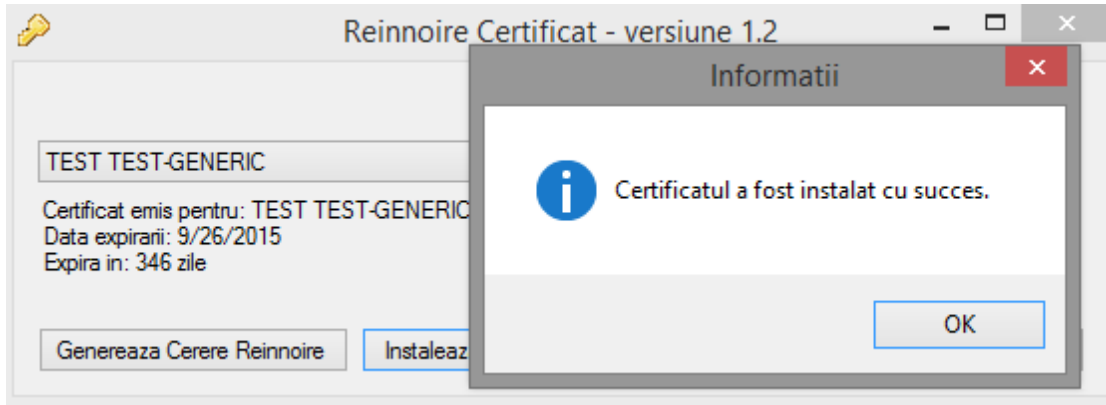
Reinnoire Certificat - versiune 1.2

TEST TEST-GENERIC

Certificat emis pentru: TEST TEST-GENERIC
Data expirarii: 9/26/2015
Expira in: 346 zile

Genereaza Cerere Reinnoire

Instaleaz

Informatii

Certificatul a fost instalat cu succes.

OK